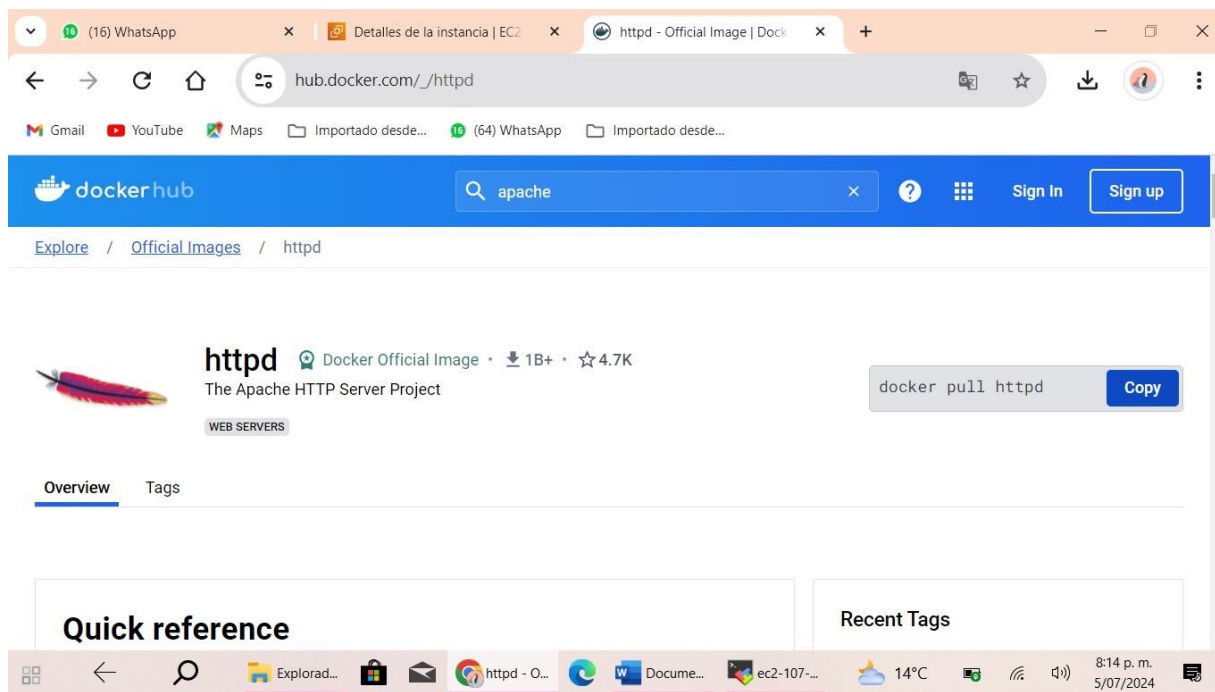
(16) WhatsApp ×
Detalles de la instancia | EC2 ×
httpd - Official Image | Dock ×
+

hub.docker.com/_/httpd

Gmail YouTube Maps Importado desde... (64) WhatsApp Importado desde...

docker hub
apache
Sign In
Sign up

Explore / Official Images / httpd

httpd Docker Official Image · 1B+ · 4.7K
The Apache HTTP Server Project
WEB SERVERS

docker pull httpd
Copy

Overview Tags

Quick reference

Recent Tags

Explorad... httpd - O... Docume... ec2-107-... 14°C 8:14 p. m. 5/07/2024